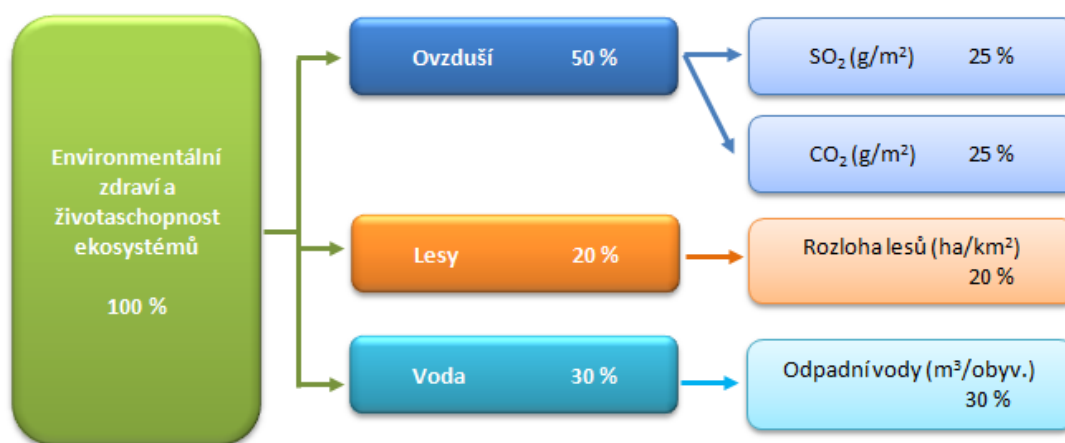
Environmentální zdraví a životaschopnost ekosystémů

100 %

Ovzduší 50 %

$SO_2$ (g/m$^2$) 25 %

$CO_2$ (g/m$^2$) 25 %

Lesy 20 %

Rozloha lesů (ha/km$^2$) 20 %

Voda 30 %

Odpadní vody (m$^3$/obyv.) 30 %